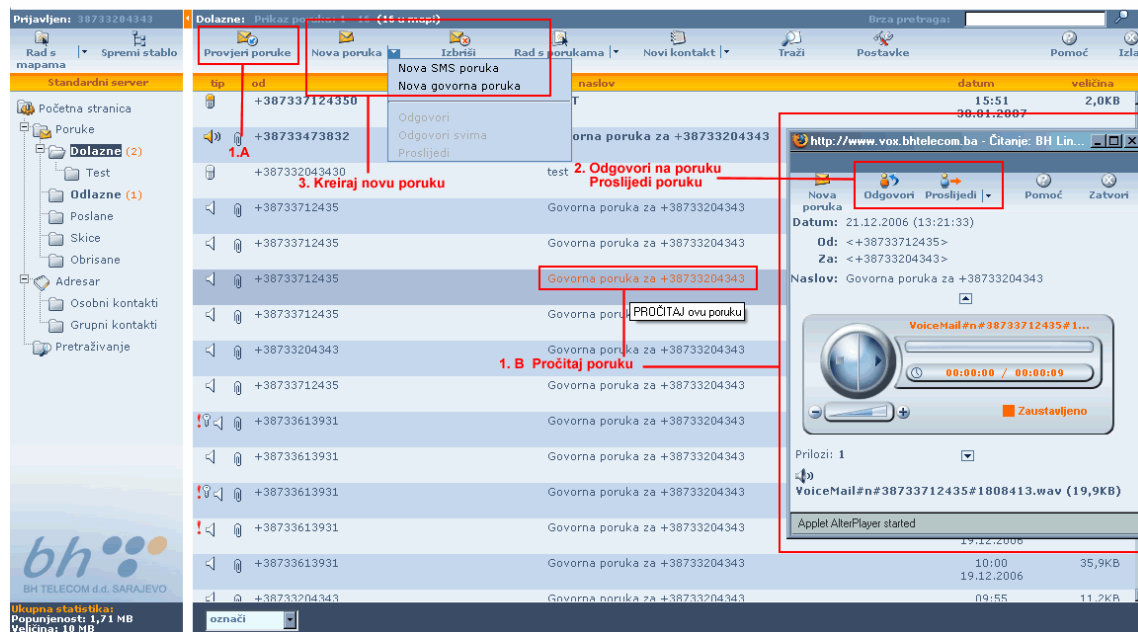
Prijavljen: 38733204343

Rad s mapama | Spremi stablo

Standardni server

Početna stranica
Poruke
Dolazne (2)
Test
Odlazne (1)
Poslane
Skice
Obrisane
Adresar
Osobni kontakti
Grupni kontakti
Pretraživanje

bh
BH TELECOM d.d. SARAJEVO

Ukupna statistika:
Popunjenost: 1,71 MB
Veličina: 10 MB

Dolazne: Prikaz poruka: 1 - 16 (16 u mapi)
Brza pretraga:

Provjeri poruke | Nova poruka | Izbriši | Rad s porukama | Novi kontakt | Traži | Postavke | Pomoć | Izla

Nova SMS poruka
Nova govorna poruka
Odgovori
Odgovori svima
Proslijedi

| tip | od | naslov | datum | veličina |
|---|---|---|---|---|
| | +38737124350 | T | 15:51 30.01.2007 | 2,0KB |
| | +38733473832 | orna poruka za +38733204343 | | |
| | +38733204343 | test | | |
| | +38733712435 | Govorna poruka za +38733204343 | | |
| | +38733712435 | Govorna poruka za +38733204343 | | |
| | +38733712435 | Govorna poruka za +38733204343 | | |
| | +38733712435 | Govorna poru | | |
| | +38733204343 | Govorna poruka za +38733204343 | | |
| | +38733712435 | Govorna poruka za +38733204343 | | |
| ! | +38733613931 | Govorna poruka za +38733204343 | | |
| | +38733613931 | Govorna poruka za +38733204343 | | |
| ! | +38733613931 | Govorna poruka za +38733204343 | | |
| ! | +38733613931 | Govorna poruka za +38733204343 | 19.12.2006 | |
| | +38733613931 | Govorna poruka za +38733204343 | 10:00 19.12.2006 | 35,9KB |
| | +38733204343 | Govorna poruka za +38733204343 | 09:55 | 11,2KB |

označi

1.A
3. Kreiraj novu poruku
2. Odgovori na poruku
Proslijedi poruku
PROČITAJ ovu poruku
1. B Pročitaj poruku

http://www.vox.bhtelecom.ba - Čitanje: BH Lin

Nova poruka | Odgovori | Proslijedi | Pomoć | Zatvori

Datum: 21.12.2006 (13:21:33)
Od: <+38733712435>
Za: <+38733204343>
Naslov: Govorna poruka za +38733204343

VoiceMail#n#38733712435#1...
00:00:00 / 00:00:09
Zaustavljeno

Prilozi: 1
VoiceMail#n#38733712435#1808413.wav (19,9KB)

Applet AlterPlayer started